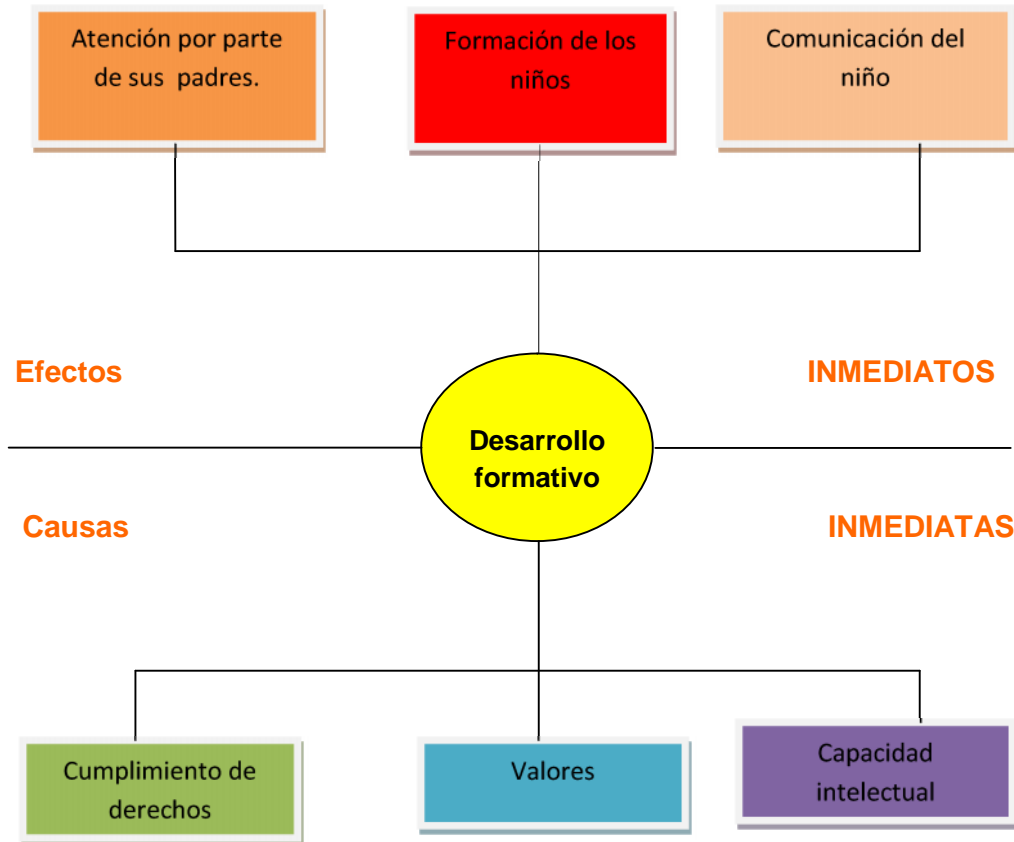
Atención por parte de sus padres.

Formación de los niños

Comunicación del niño

Efectos

INMEDIATOS

Desarrollo formativo

Causas

INMEDIATAS

Cumplimiento de derechos

Valores

Capacidad intelectual